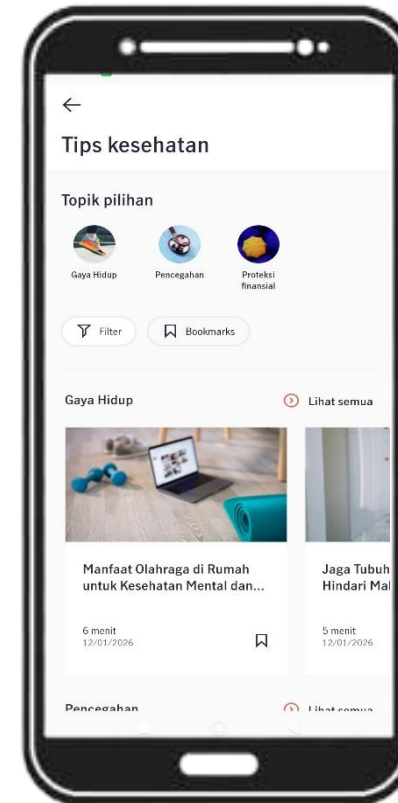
←

Tips kesehatan

Topik pilihan

Gaya Hidup

Pencegahan

Proteksi finansial

Filter

Bookmarks

Gaya Hidup

Lihat semua

Manfaat Olahraga di Rumah untuk Kesehatan Mental dan...

6 menit
12/01/2026

Jaga Tubuh
Hindari Mal

5 menit
12/01/2026

Pencegahan

Lihat semua